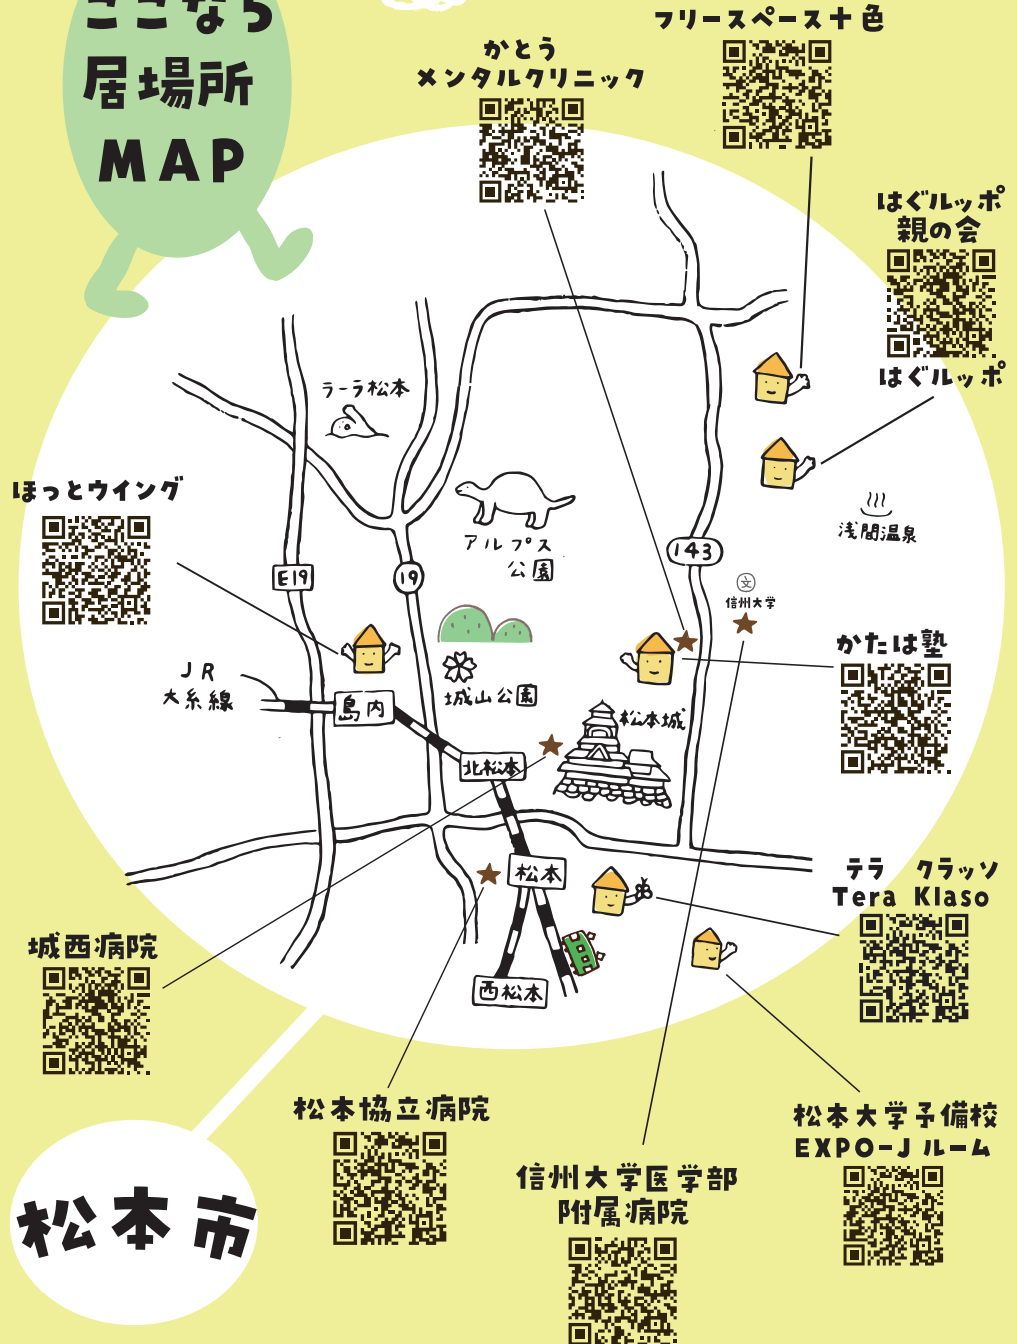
ここなら
居場所
MAP

かとう
メンタルクリニック

フリースペース十色

はぐルッポ
親の会

はぐルッポ

ラーラ松本

ほっとウイング

アルプス公園

浅間温泉

E19

19

143

信州大学

かたは塾

JR
大糸線

島内

城山公園

松本城

北松本

松本

テラ クラッソ
Tera Klaso

西松本

城西病院

松本協立病院

信州大学医学部
附属病院

松本大学予備校
EXPO-J ルーム

松本市